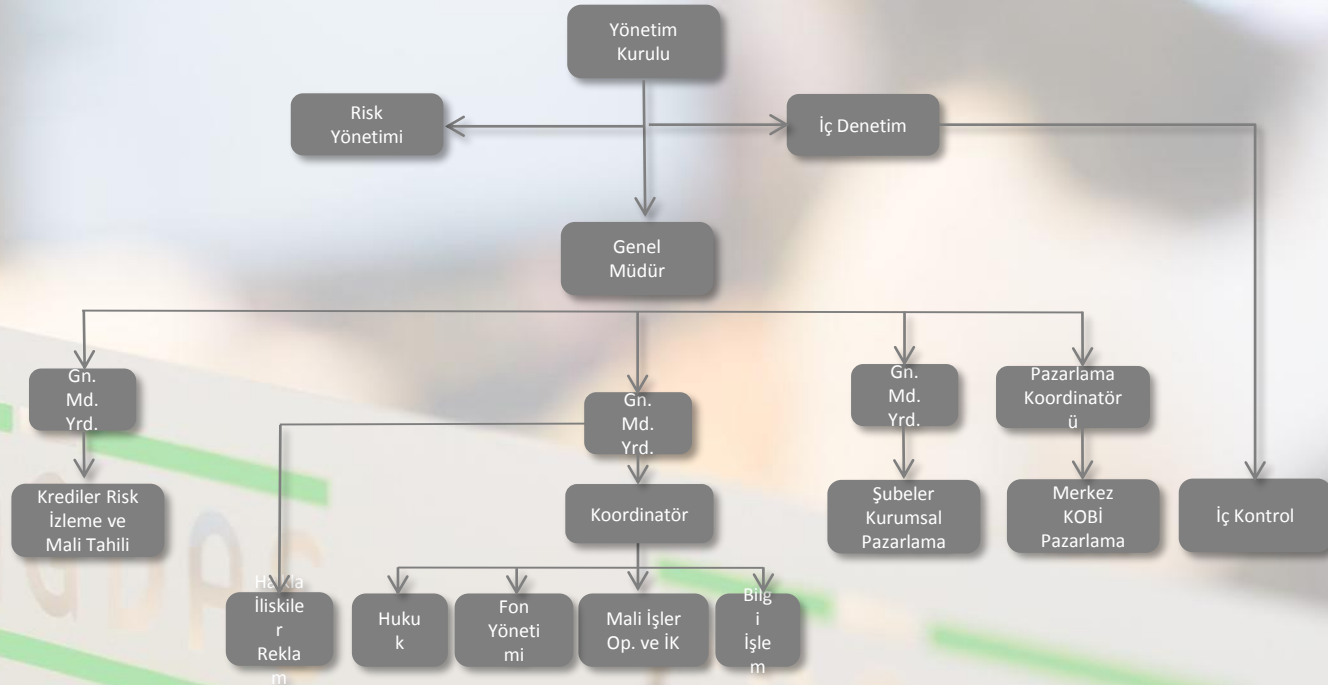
Yönetim Kurulu

Risk Yönetimi

İç Denetim

Genel Müdür

Gn. Md. Yrd.

Krediler Risk İzleme ve Mali Tahili

Gn. Md. Yrd.

Koordinatör

Halkla İliskiler Reklam

Hukuk

Fon Yönetimi

Mali İşler Op. ve İK

Bilgi İşlem

Gn. Md. Yrd.

Şubeler Kurumsal Pazarlama

Pazarlama Koordinatörü

Merkez KOBİ Pazarlama

İç Kontrol